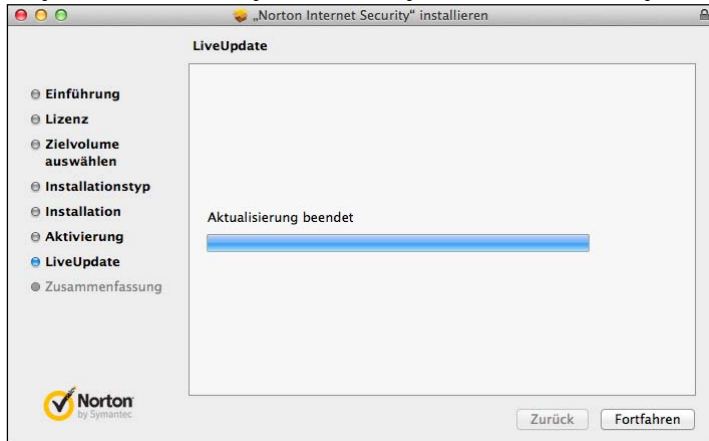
„Norton Internet Security" installieren

LiveUpdate

Einführung
Lizenz
Zielvolume auswählen
Installationstyp
Installation
Aktivierung
LiveUpdate
Zusammenfassung

Aktualisierung beendet

Norton
by Symantec

Zurück
Fortfahren